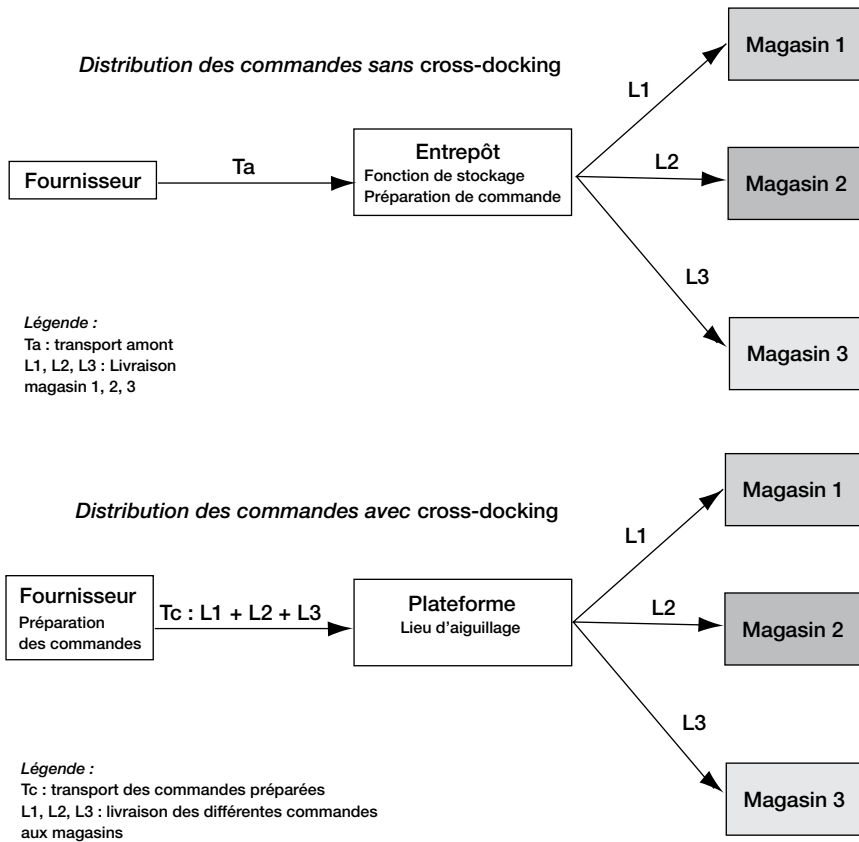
Distribution des commandes sans cross-docking

Magasin 1

L1

Fournisseur

Ta

Entrepôt
Fonction de stockage
Préparation de commande

L2

Magasin 2

L3

Légende :
Ta : transport amont
L1, L2, L3 : Livraison magasin 1, 2, 3

Magasin 3

Distribution des commandes avec cross-docking

Magasin 1

L1

Fournisseur
Préparation des commandes

Tc : L1 + L2 + L3

Plateforme
Lieu d'aiguillage

L2

Magasin 2

L3

Légende :
Tc : transport des commandes préparées
L1, L2, L3 : livraison des différentes commandes aux magasins

Magasin 3